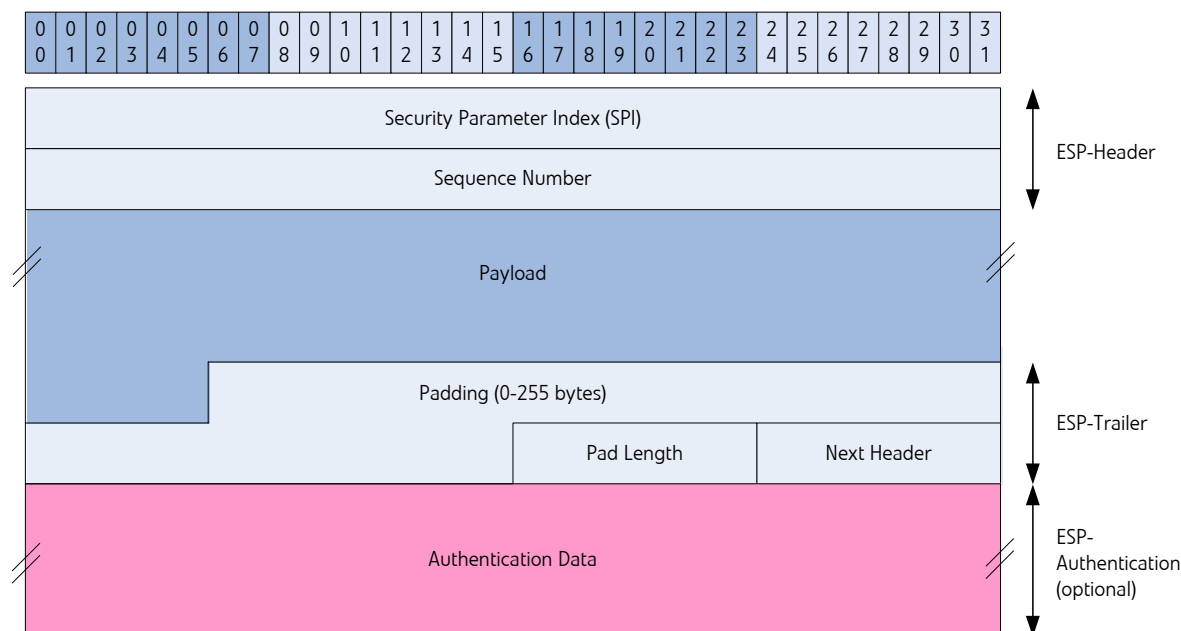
| 00 | 01 | 02 | 03 | 04 | 05 | 06 | 07 | 08 | 09 | 10 | 11 | 12 | 13 | 14 | 15 | 16 | 17 | 18 | 19 | 20 | 21 | 22 | 23 | 24 | 25 | 26 | 27 | 28 | 29 | 30 | 31 |
|---|---|---|---|---|---|---|---|---|---|---|---|---|---|---|---|---|---|---|---|---|---|---|---|---|---|---|---|---|---|---|---|

Security Parameter Index (SPI)

Sequence Number

ESP-Header

Payload

Padding (0-255 bytes)

Pad Length

Next Header

ESP-Trailer

Authentication Data

ESP-Authentication (optional)